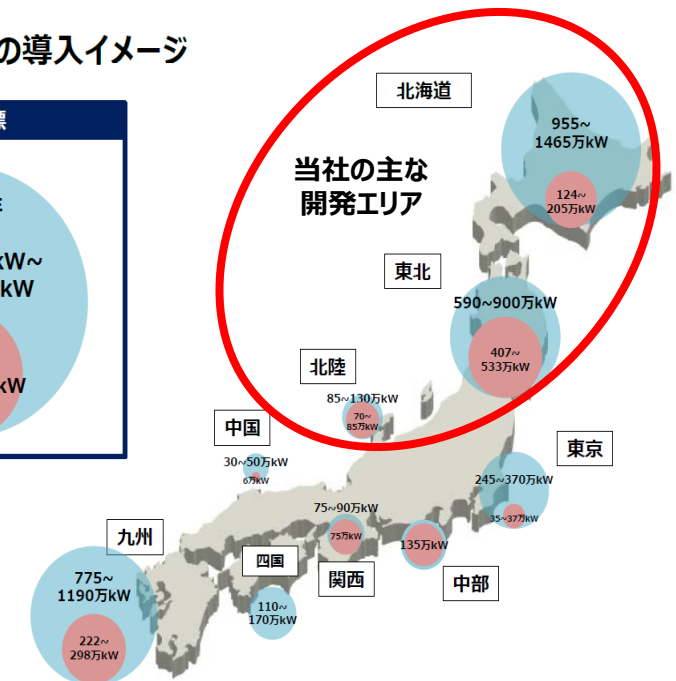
の導入イメージ

票

kW~
kW

kW

当社の主な
開発エリア

北海道
955~
1465万kW
124~
205万kW

東北
590~900万kW
407~
533万kW

北陸
85~130万kW
70~
85万kW

中国
30~50万kW
6万kW

東京
245~370万kW
35~37万kW

75~90万kW
75万kW

135万kW

九州
775~
1190万kW
222~
298万kW

四国
110~
170万kW

関西

中部